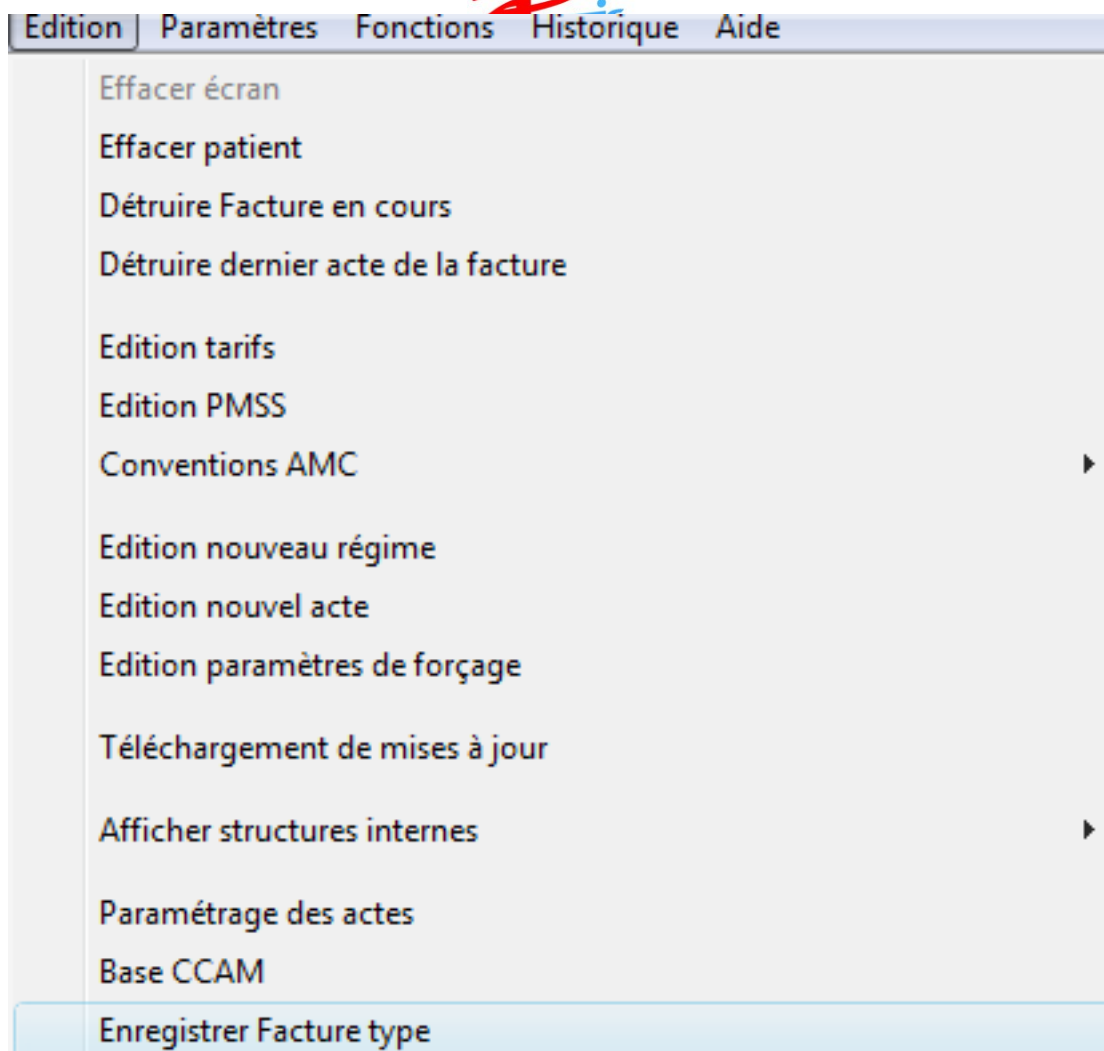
Edition Paramètres Fonctions Historique Aide

Effacer écran
Effacer patient
Détruire Facture en cours
Détruire dernier acte de la facture

Edition tarifs
Edition PMSS
Conventions AMC

Edition nouveau régime
Edition nouvel acte
Edition paramètres de forçage

Téléchargement de mises à jour

Afficher structures internes

Paramétrage des actes
Base CCAM
Enregistrer Facture type